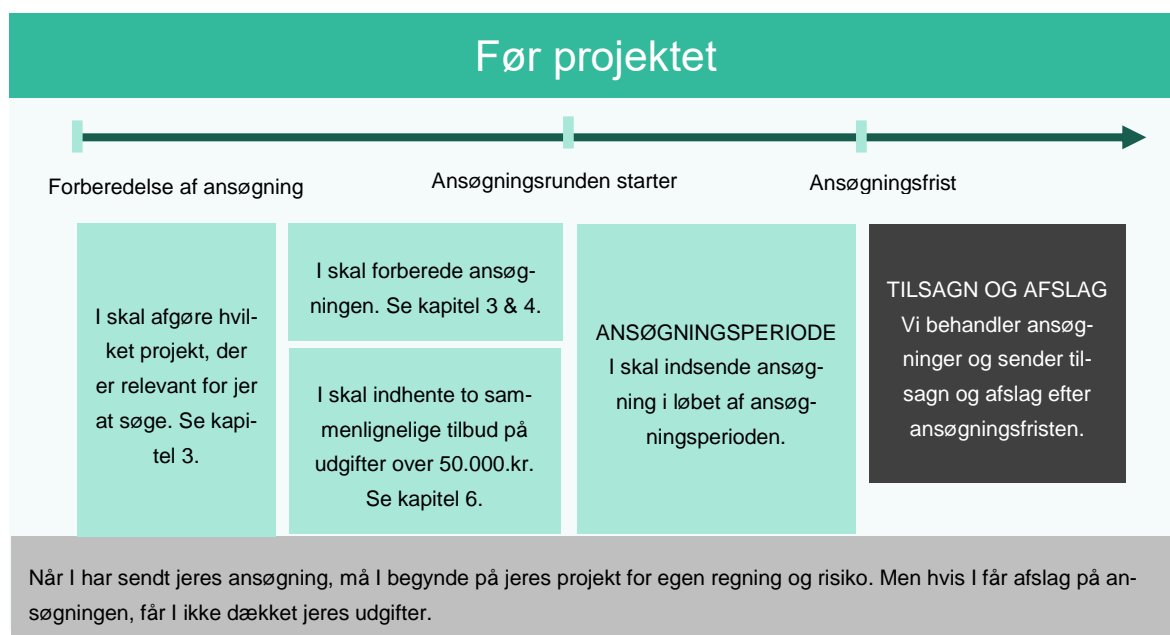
Før projektet

Forberedelse af ansøgning

Ansøgningsrunden starter

Ansøgningsfrist

I skal afgøre hvilket projekt, der er relevant for jer at søge. Se kapitel 3.

I skal forberede ansøgningen. Se kapitel 3 & 4.

I skal indhente to sammenlignelige tilbud på udgifter over 50.000.kr. Se kapitel 6.

ANSØGNINGSPERIODE
I skal indsende ansøgning i løbet af ansøgningsperioden.

TILSAGN OG AFSLAG
Vi behandler ansøgninger og sender tilsagn og afslag efter ansøgningsfristen.

Når I har sendt jeres ansøgning, må I begynde på jeres projekt for egen regning og risiko. Men hvis I får afslag på ansøgningen, får I ikke dækket jeres udgifter.